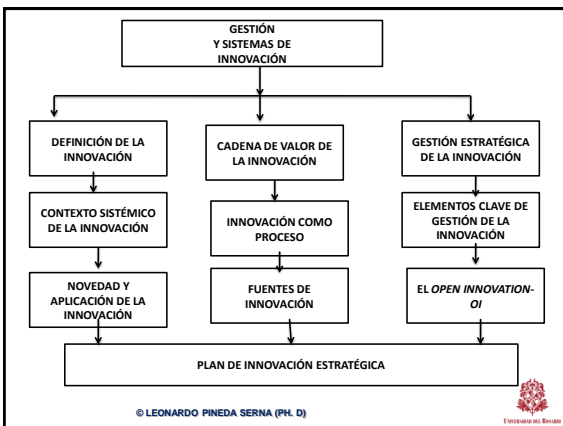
GESTIÓN Y SISTEMAS DE INNOVACIÓN

DEFINICIÓN DE LA INNOVACIÓN

CONTEXTO SISTÉMICO DE LA INNOVACIÓN

NOVEDAD Y APLICACIÓN DE LA INNOVACIÓN

CADENA DE VALOR DE LA INNOVACIÓN

INNOVACIÓN COMO PROCESO

FUENTES DE INNOVACIÓN

GESTIÓN ESTRATÉGICA DE LA INNOVACIÓN

ELEMENTOS CLAVE DE GESTIÓN DE LA INNOVACIÓN

EL *OPEN INNOVATION-OI*

PLAN DE INNOVACIÓN ESTRATÉGICA

© LEONARDO PINEDA SERNA (PH. D)

Universidad del Rosario